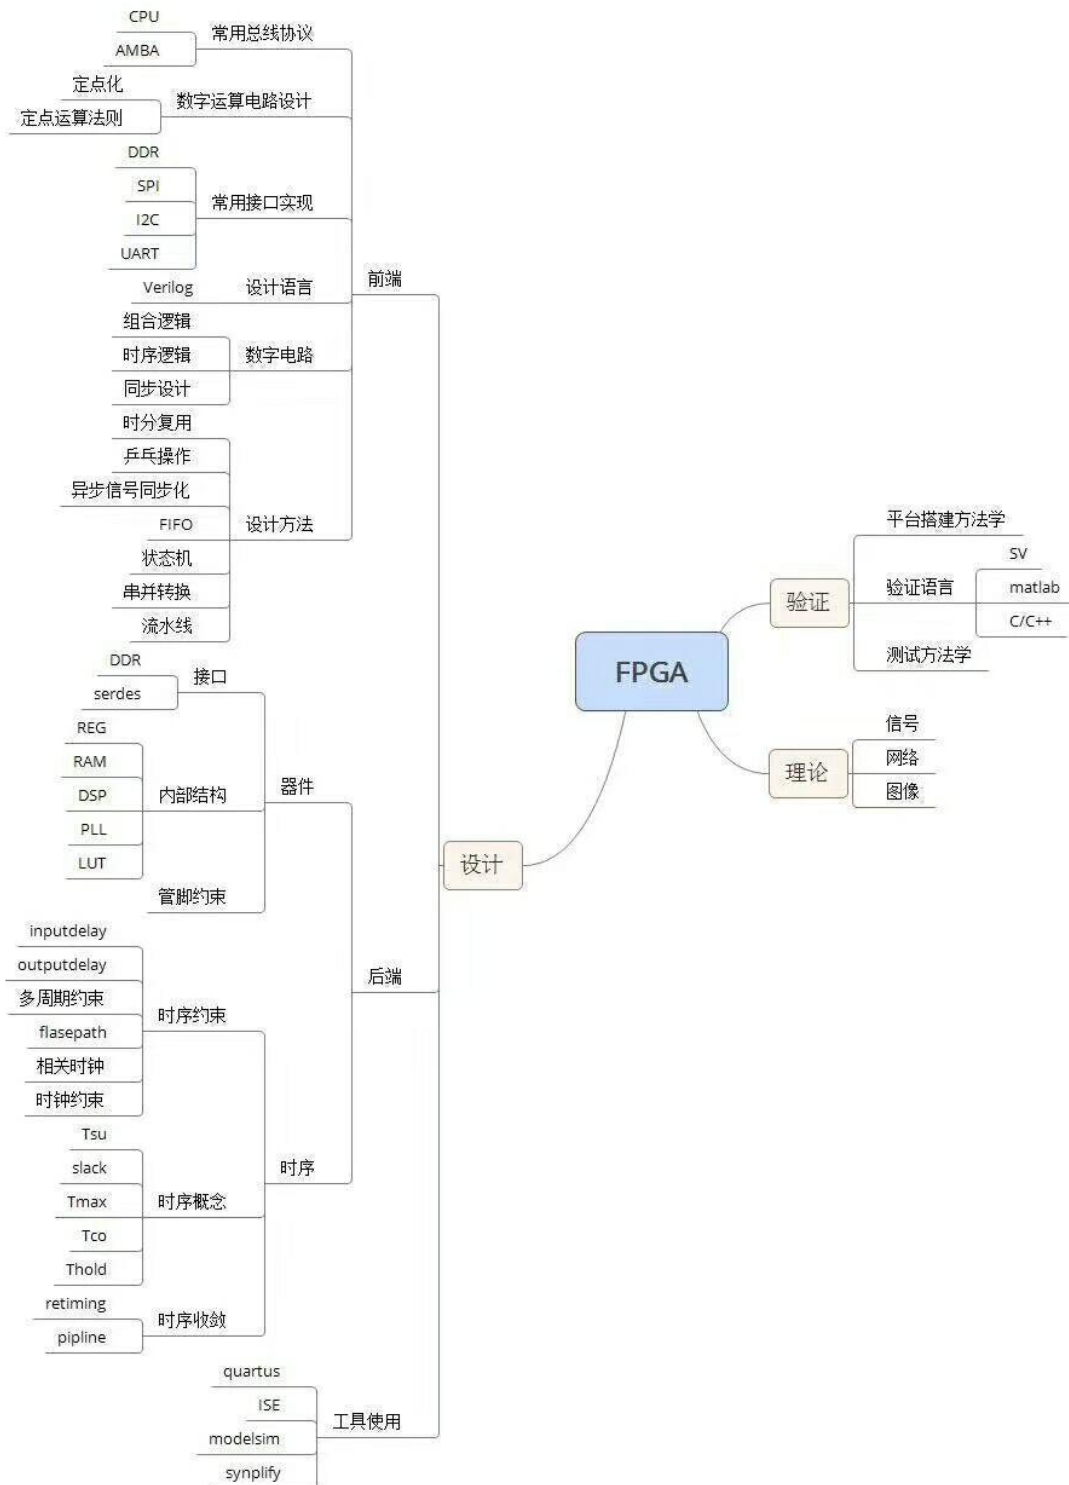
CPU
AMBA
常用总线协议
定点化
定点运算法则
数字运算电路设计
DDR
SPI
I2C
UART
常用接口实现
Verilog
设计语言
前端
组合逻辑
时序逻辑
同步设计
数字电路
时分复用
乒乓操作
异步信号同步化
FIFO
设计方法
状态机
串并转换
流水线
DDR
serdes
接口
REG
RAM
DSP
内部结构
器件
PLL
LUT
管脚约束
inputdelay
outputdelay
多周期约束
flasepath
时序约束
相关时钟
时钟约束
后端
Tsu
slack
Tmax
时序概念
时序
Tco
Thold
retiming
pipline
时序收敛
quartus
ISE
modelsim
工具使用
synplify
设计
FPGA
验证
平台搭建方法学
验证语言
SV
matlab
C/C++
测试方法学
理论
信号
网络
图像